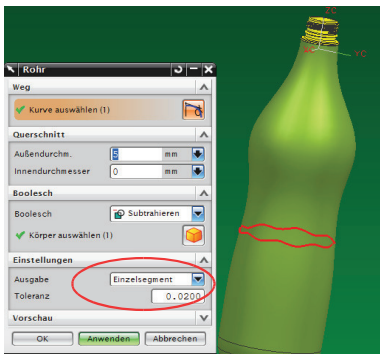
Rohr

Weg

Kurve auswählen (1)

Querschnitt

Außendurchm. 5 mm

Innendurchmesser 0 mm

Boolesch

Boolesch Subtrahieren

Körper auswählen (1)

Einstellungen

Ausgabe Einzelsegment

Toleranz 0.0200

Vorschau

OK Anwenden Abbrechen

ZC

YC

XC